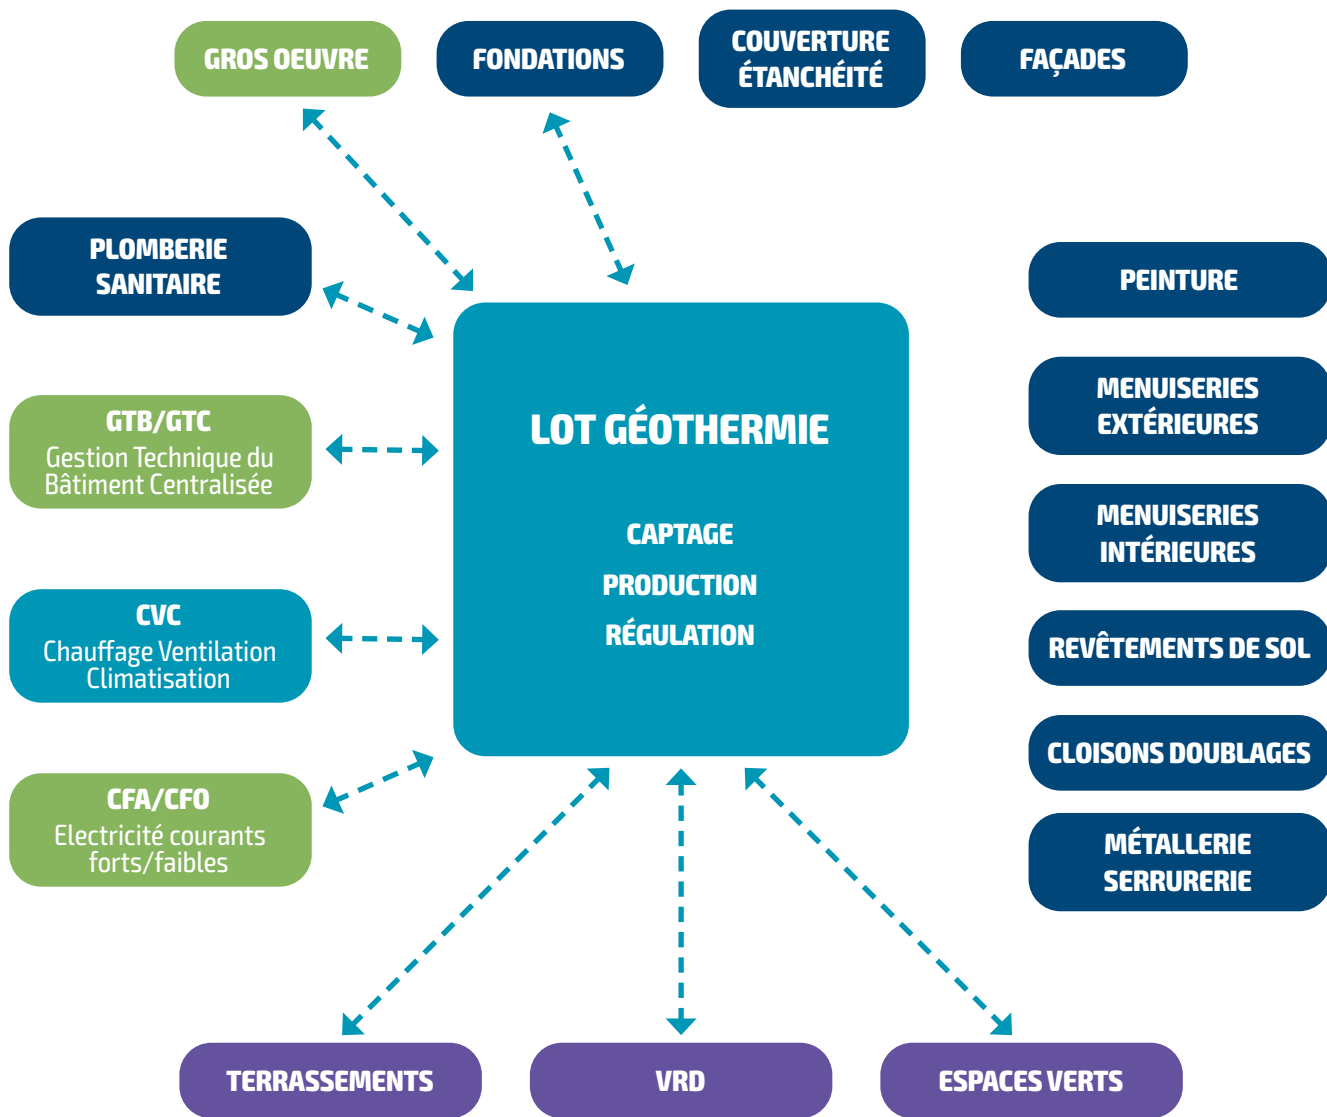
GROS OEUVRE

FONDATIONS

COUVERTURE ÉTANCHÉITÉ

FAÇADES

PLOMBERIE SANITAIRE

GTB/GTC
Gestion Technique du Bâtiment Centralisée

CVC
Chauffage Ventilation Climatisation

CFA/CFO
Electricité courants forts/faibles

LOT GÉOTHERMIE

CAPTAGE
PRODUCTION
RÉGULATION

PEINTURE

MENUISERIES EXTÉRIEURES

MENUISERIES INTÉRIEURES

REVÊTEMENTS DE SOL

CLOISONS DOUBLAGES

MÉTALLERIE SERRURERIE

TERRASSEMENTS

VRD

ESPACES VERTS